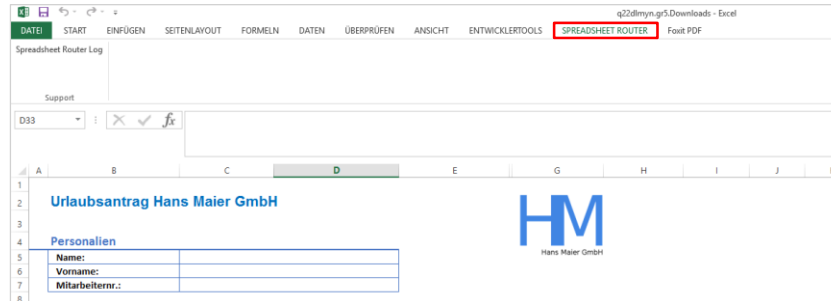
q22dlmyn.gr5.Downloads - Excel

DATEI START EINFÜGEN SEITENLAYOUT FORMELN DATEN ÜBERPRÜFEN ANSICHT ENTWICKLERTOOLS SPREADSHEET ROUTER Foxit PDF

Spreadsheet Router Log

Support

D33

$f_x$

| | A | B | C | D | E | G | H | I | J |
|---|---|---|---|---|---|---|---|---|---|
| 1 | | | | | | | | | |
| 2 | | Urlaubsantrag Hans Maier GmbH | | | | | | | |
| 3 | | | | | | | | | |
| 4 | | Personalien | | | | | | | |
| 5 | | Name: | | | | | | | |
| 6 | | Vorname: | | | | | | | |
| 7 | | Mitarbeiternr.: | | | | | | | |
| 8 | | | | | | | | | |

HM
Hans Maier GmbH